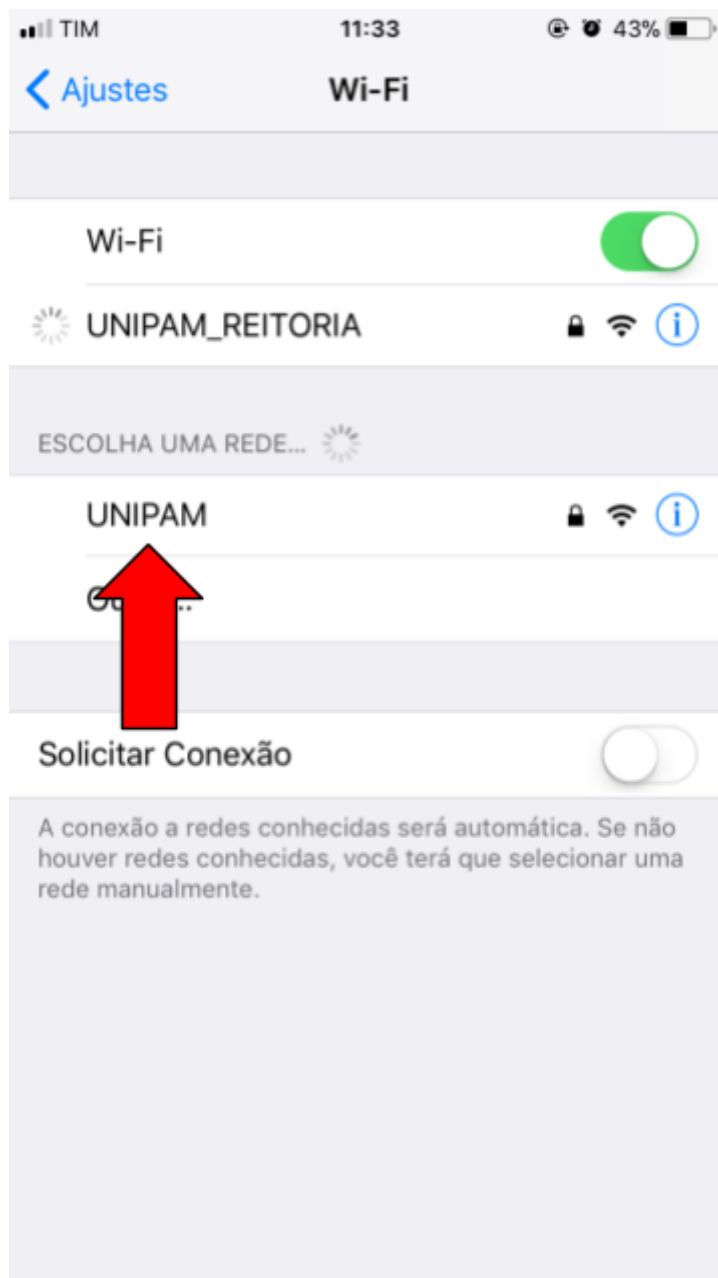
TIM 11:33 43%

Ajustes Wi-Fi

Wi-Fi

UNIPAM_REITORIA

ESCOLHA UMA REDE...

UNIPAM

O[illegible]...

Solicitar Conexão

A conexão a redes conhecidas será automática. Se não houver redes conhecidas, você terá que selecionar uma rede manualmente.